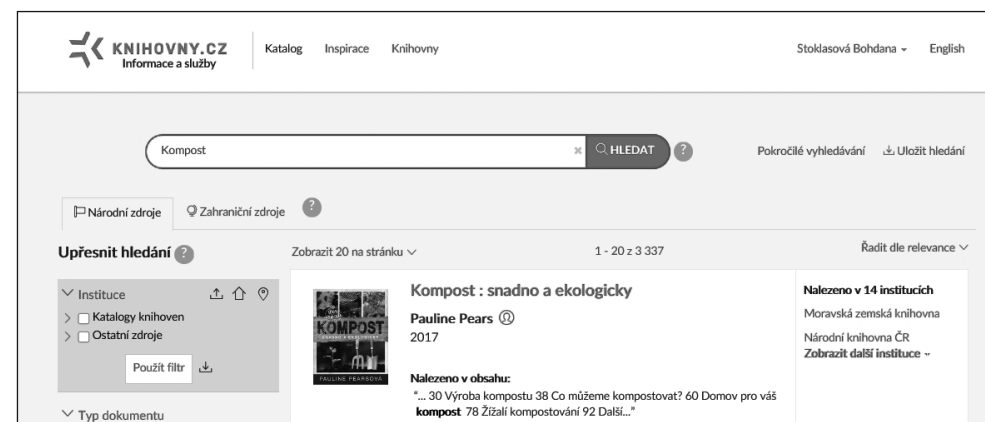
KNIHOVNY.CZ
Informace a služby

Katalog Inspirace Knihovny

Stoklasová Bohdana English

Kompost

HLEDAT ?

Pokročilé vyhledávání Uložit hledání

Národní zdroje Zahraniční zdroje ?

Upřesnit hledání ?

Zobrazit 20 na stránku

1 - 20 z 3 337

Řadit dle relevance

Instituce
Katalogy knihoven
Ostatní zdroje
Použít filtr

Typ dokumentu

KOMPOST
SNADNO A EKOLOGICKY
PAULINE PEARSOVÁ

Kompost : snadno a ekologicky
Pauline Pears
2017

Nalezeno v obsahu:
"... 30 Výroba kompostu 38 Co můžeme kompostovat? 60 Domov pro váš **kompost** 78 Žížalí kompostování 92 Další..."

Nalezeno v 14 institucích
Moravská zemská knihovna
Národní knihovna ČR
Zobrazit další instituce